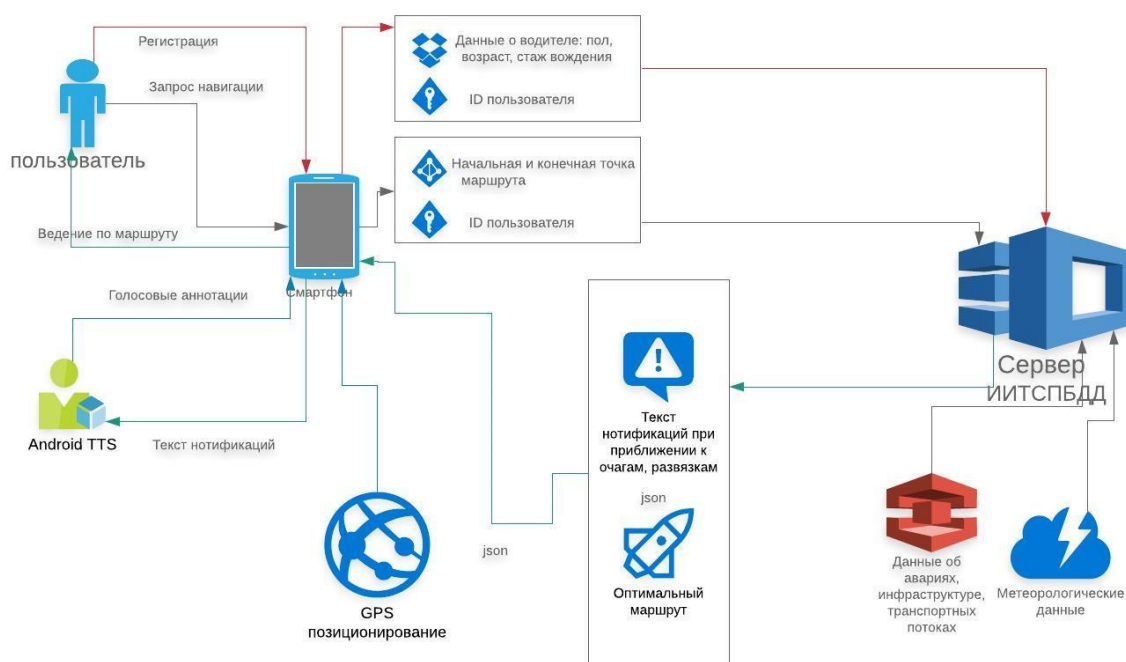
Регистрация

Запрос навигации

пользователь

Данные о водителе: пол, возраст, стаж вождения

ID пользователя

Начальная и конечная точка маршрута

ID пользователя

Ведение по маршруту

Смартфон

Голосовые аннотации

Android TTS

Текст нотификаций

Сервер ИИТСПБДД

Текст нотификаций при приближении к очагам, развязкам

json

json

Оптимальный маршрут

GPS позиционирование

Данные об авариях, инфраструктуре, транспортных потоках

Метеорологические данные